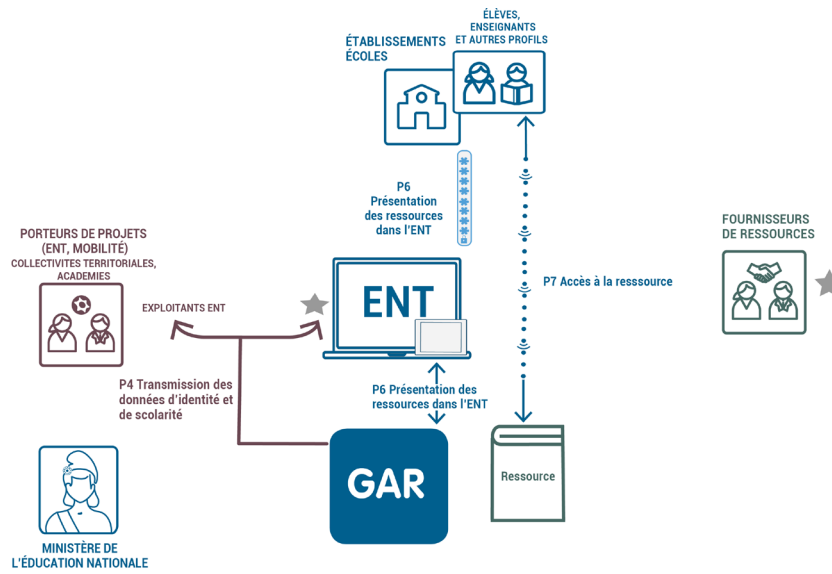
ÉLÈVES, ENSEIGNANTS ET AUTRES PROFILS

ÉTABLISSEMENTS ÉCOLES

P6 Présentation des ressources dans l'ENT

PORTEURS DE PROJETS (ENT, MOBILITÉ)
COLLECTIVITES TERRITORIALES, ACADEMIES

EXPLOITANTS ENT

ENT

P7 Accès à la resssource

FOURNISSEURS DE RESSOURCES

P4 Transmission des données d'identité et de scolarité

P6 Présentation des ressources dans l'ENT

GAR

Ressource

MINISTÈRE DE L'ÉDUCATION NATIONALE